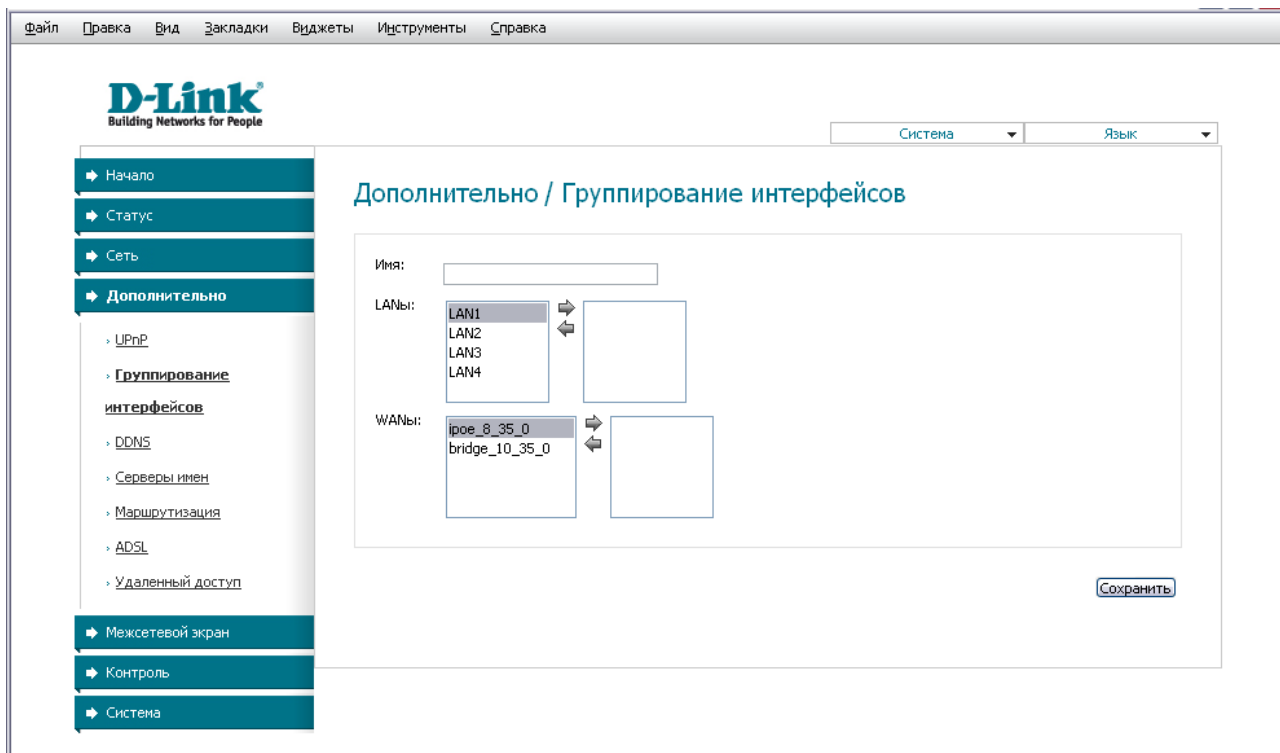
Файл Правка Вид Закладки Виджеты Инструменты Справка

D-Link
Building Networks for People

Система
Язык

Начало
Статус
Сеть
Дополнительно
UPnP
Группирование интерфейсов
DDNS
Серверы имен
Маршрутизация
ADSL
Удаленный доступ
Межсетевой экран
Контроль
Система

Дополнительно / Группирование интерфейсов

Имя:
LANы:
LAN1
LAN2
LAN3
LAN4
WANы:
ipoe_8_35_0
bridge_10_35_0

Сохранить